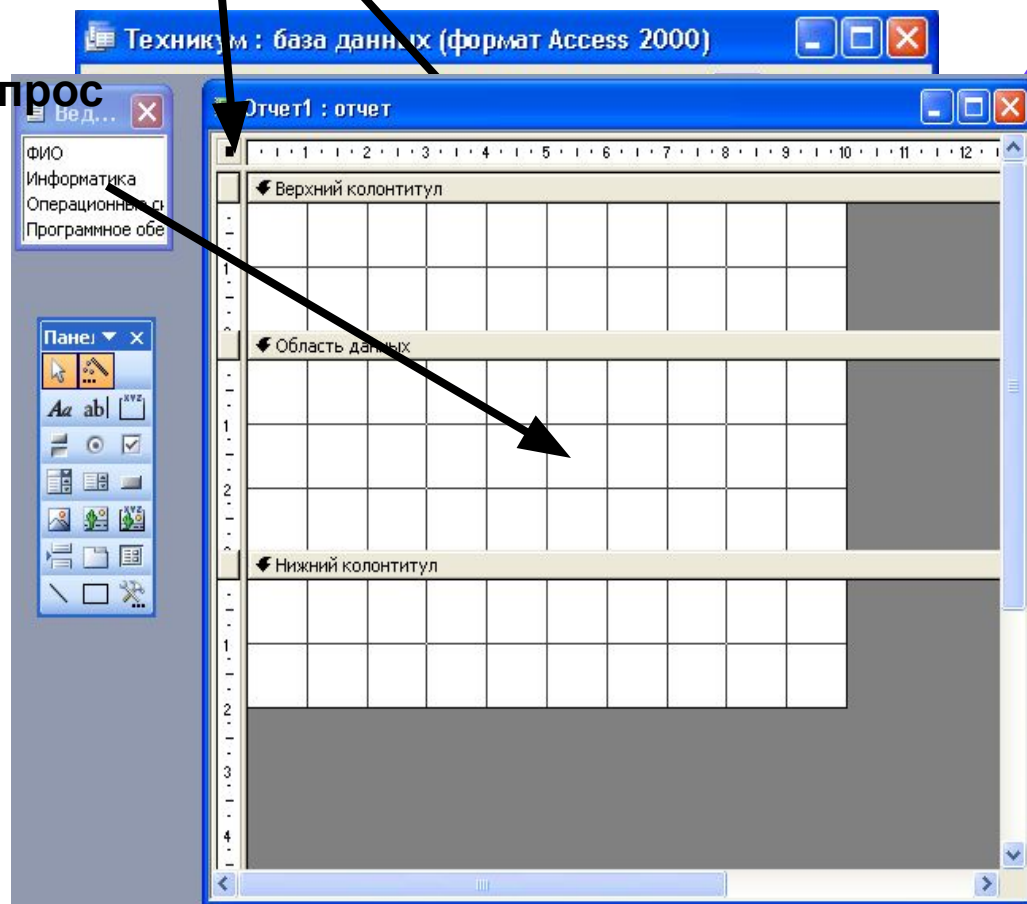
Техникум : база данных (формат Access 2000)

прос

Вед...

ФИО
Информатика
Операционные с
Программное обе

Отчет1 : отчет

1 2 3 4 5 6 7 8 9 10 11 12

Верхний колонтитул

1

Область данных

1
2

Нижний колонтитул

1
2
3
4

Панел